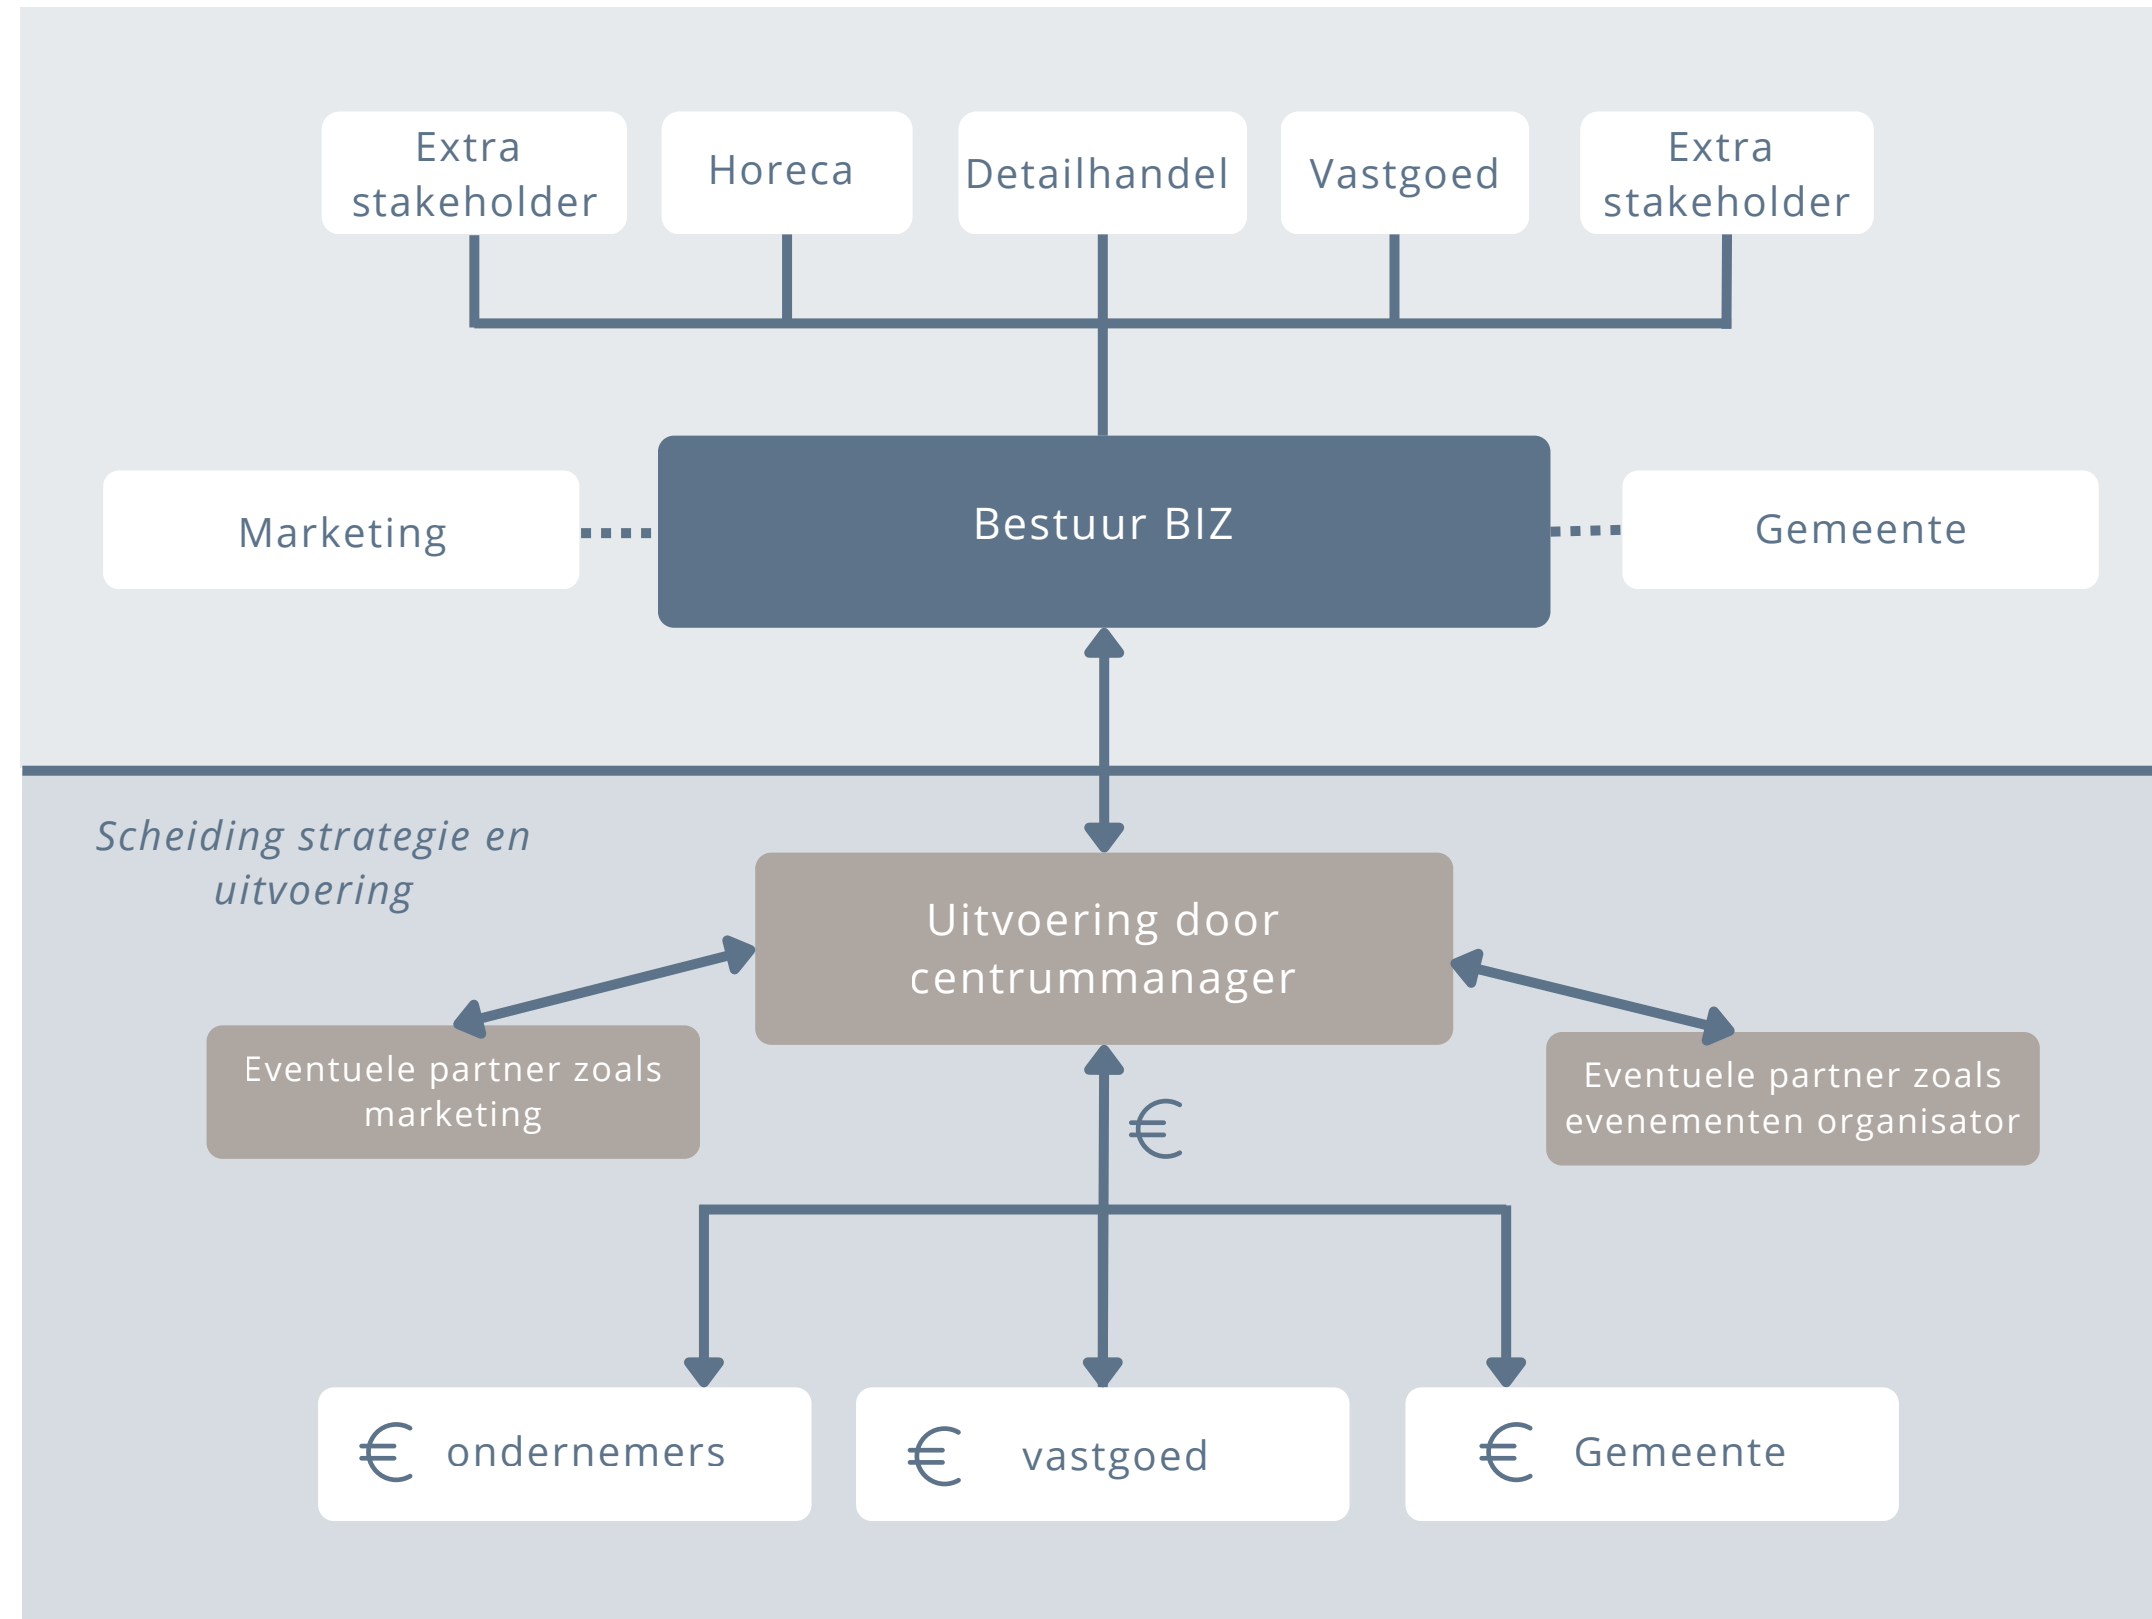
Extra stakeholder

Horeca

Detailhandel

Vastgoed

Extra stakeholder

Marketing

Bestuur BIZ

Gemeente

Scheiding strategie en uitvoering

Uitvoering door centrummanager

Eventuele partner zoals marketing

€

Eventuele partner zoals evenementen organisator

€ ondernemers

€ vastgoed

€ Gemeente